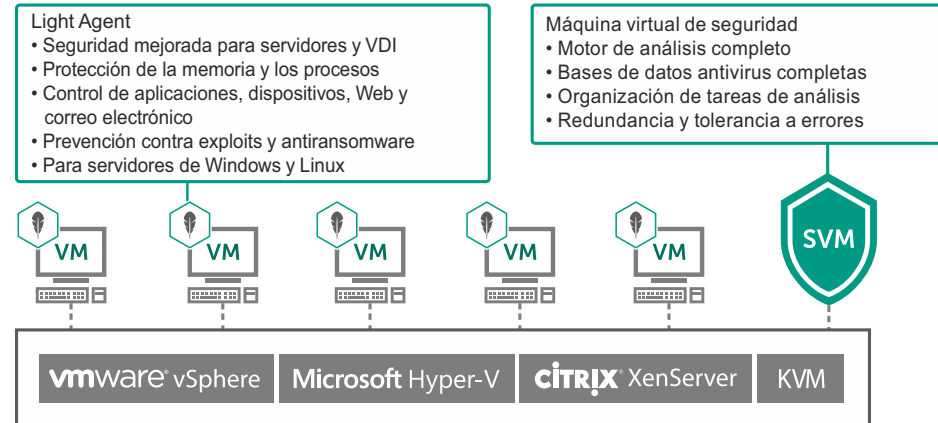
Light Agent
• Seguridad mejorada para servidores y VDI
• Protección de la memoria y los procesos
• Control de aplicaciones, dispositivos, Web y correo electrónico
• Prevención contra exploits y antiransomware
• Para servidores de Windows y Linux

Máquina virtual de seguridad
• Motor de análisis completo
• Bases de datos antivirus completas
• Organización de tareas de análisis
• Redundancia y tolerancia a errores

VM

VM

VM

VM

VM

SVM

vmware vSphere

Microsoft Hyper-V

CITRIX XenServer

KVM